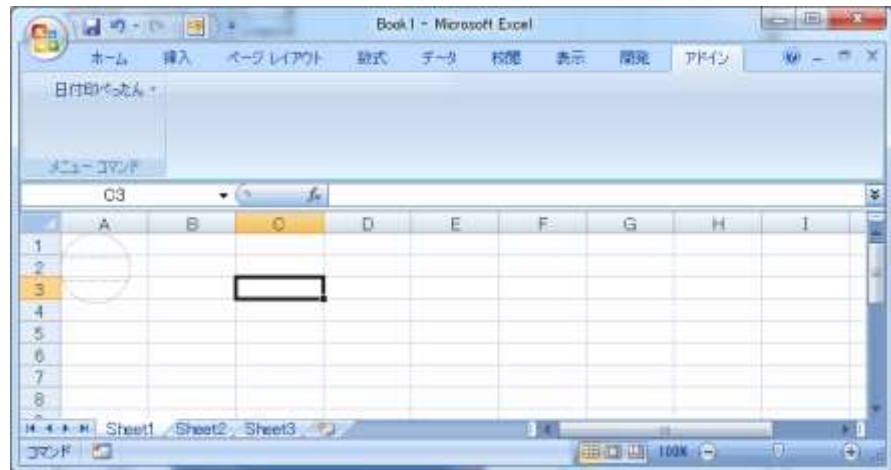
Book1 - Microsoft Excel

ホーム 挿入 ページ レイアウト 数式 データ 校閲 表示 開発 アドイン

日付印ぺったん ▾

メニュー コマンド

C3 $f_x$

| | A | B | C | D | E | F | G | H | I |
|---|---|---|---|---|---|---|---|---|---|
| 1 | | | | | | | | | |
| 2 | | | | | | | | | |
| 3 | | | | | | | | | |
| 4 | | | | | | | | | |
| 5 | | | | | | | | | |
| 6 | | | | | | | | | |
| 7 | | | | | | | | | |
| 8 | | | | | | | | | |

Sheet1 Sheet2 Sheet3

コマンド 100%